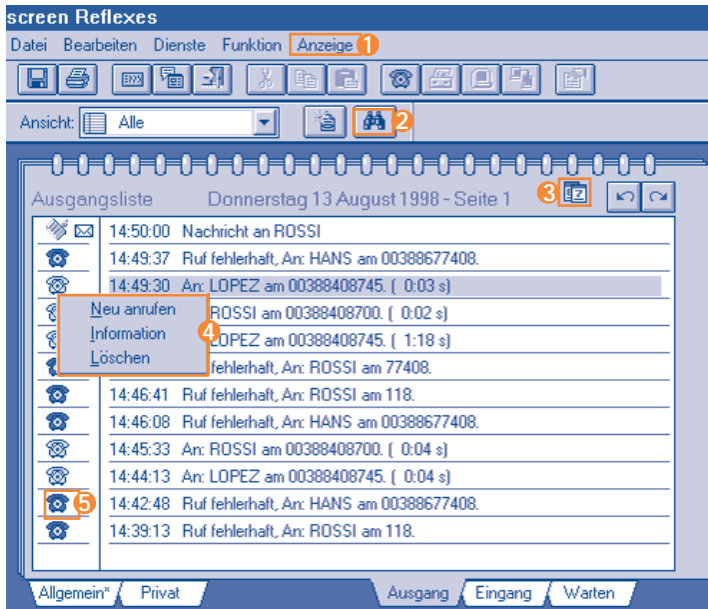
screen Reflexes

Datei Bearbeiten Dienste Funktion Anzeige 1

Ansicht: Alle 2

Ausgangsliste Donnerstag 13 August 1998 - Seite 1 3

14:50:00 Nachricht an ROSSI
14:49:37 Ruf fehlerhaft, An: HANS am 00388677408.
14:49:30 An: LOPEZ am 00388408745. ( 0:03 s)
ROSSI am 00388408700. ( 0:02 s)
LOPEZ am 00388408745. ( 1:18 s)
fehlerhaft, An: ROSSI am 77408.
14:46:41 Ruf fehlerhaft, An: ROSSI am 118.
14:46:08 Ruf fehlerhaft, An: HANS am 00388677408.
14:45:33 An: ROSSI am 00388408700. ( 0:04 s)
14:44:13 An: LOPEZ am 00388408745. ( 0:04 s)
5 14:42:48 Ruf fehlerhaft, An: HANS am 00388677408.
14:39:13 Ruf fehlerhaft, An: ROSSI am 118.

Neu anrufen
Information
Löschen
4

Allgemein* Privat Ausgang Eingang Warten